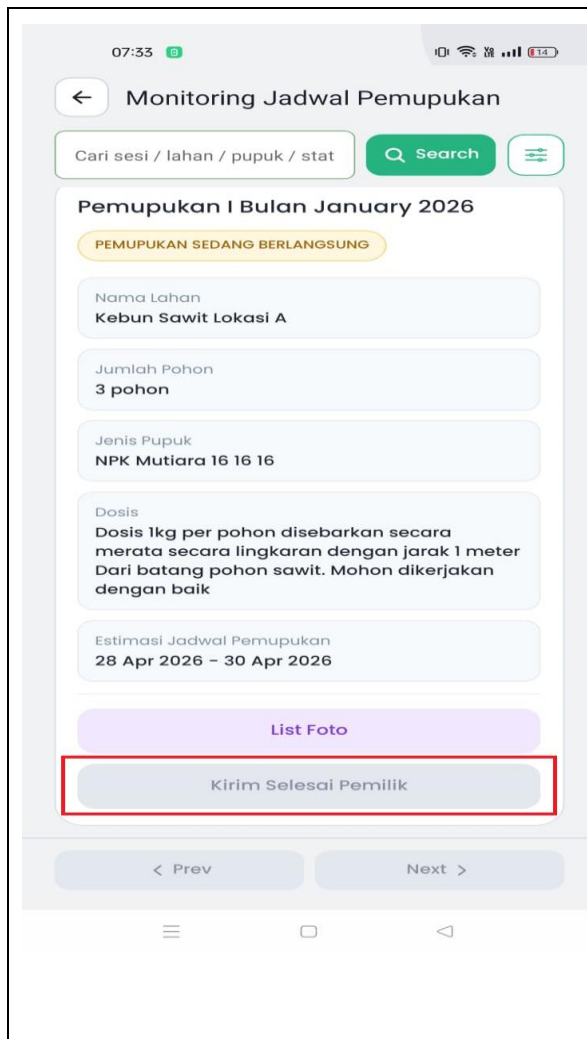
07:33

14

←

Monitoring Jadwal Pemupukan

Cari sesi / lahan / pupuk / stat

Search

Pemupukan I Bulan January 2026

PEMUPUKAN SEDANG BERLANGSUNG

Nama Lahan
Kebun Sawit Lokasi A

Jumlah Pohon
3 pohon

Jenis Pupuk
NPK Mutiara 16 16 16

Dosis
Dosis 1kg per pohon disebarkan secara merata secara lingkaran dengan jarak 1 meter Dari batang pohon sawit. Mohon dikerjakan dengan baik

Estimasi Jadwal Pemupukan
28 Apr 2026 - 30 Apr 2026

List Foto

Kirim Selesai Pemilik

< Prev

Next >